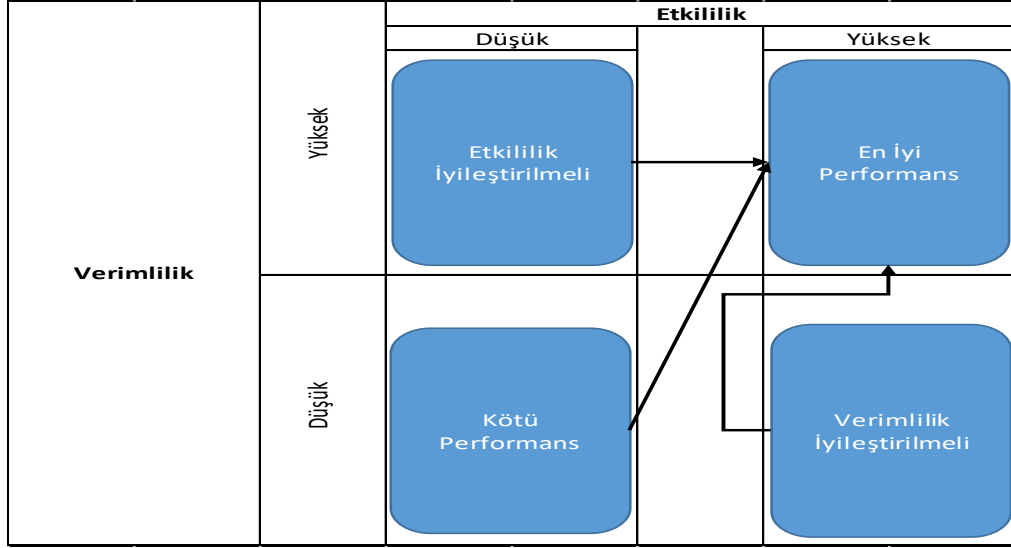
| | | Etkililik | | |
|---|---|---|---|---|
| | | Düşük | | Yüksek |
| Verimlilik | Yüksek | Etkililik İyileştirilmeli | | En İyi Performans |
| | Düşük | Kötü Performans | | Verimlilik İyileştirilmeli |